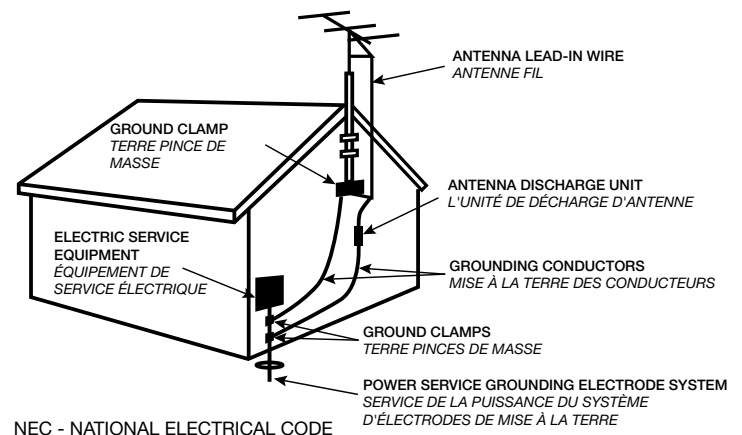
ANTENNA LEAD-IN WIRE
ANTENNE FIL

GROUND CLAMP
TERRE PINCE DE MASSE

ANTENNA DISCHARGE UNIT
L'UNITÉ DE DÉCHARGE D'ANTENNE

ELECTRIC SERVICE EQUIPMENT
ÉQUIPEMENT DE SERVICE ÉLECTRIQUE

GROUNDING CONDUCTORS
MISE À LA TERRE DES CONDUCTEURS

GROUND CLAMPS
TERRE PINCES DE MASSE

POWER SERVICE GROUNDING ELECTRODE SYSTEM
SERVICE DE LA PUISSANCE DU SYSTÈME D'ÉLECTRODES DE MISE À LA TERRE

NEC - NATIONAL ELECTRICAL CODE